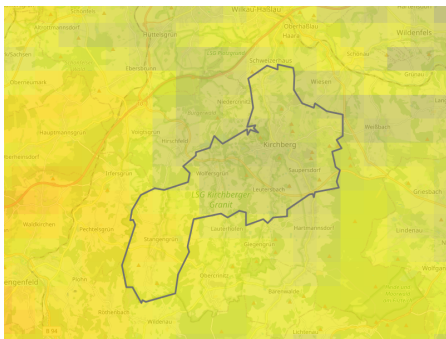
Wolkau-Plattau
Obercrinitz
Wildenfels
Hirschfeld
Schönau
Härtensdorf
Schneeberg
Obermeisel
Niedercrinitz
Neumark
Kirchberg
Reichenbach
Hauptmannsgrün
Hirschfeld
Wolfersgrün
Saupersdorf
Leutersbach
Lengenfeld
Waldkirchen
Stangengrün
LSG Kirchberger Granit
Cunersdorf
Hartmannsdorf
Rodewisch
Bärenwalde
Wolfsgrün
Wildenau
Lengenfeld
B 94